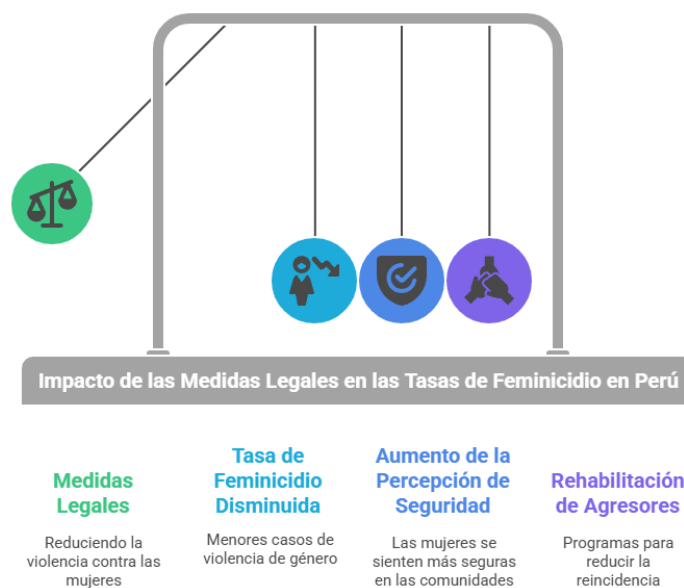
Impacto de las Medidas Legales en las Tasas de Feminicidio en Perú

Medidas Legales

Reduciendo la violencia contra las mujeres

Tasa de Feminicidio Disminuida

Menores casos de violencia de género

Aumento de la Percepción de Seguridad

Las mujeres se sienten más seguras en las comunidades

Rehabilitación de Agresores

Programas para reducir la reincidencia